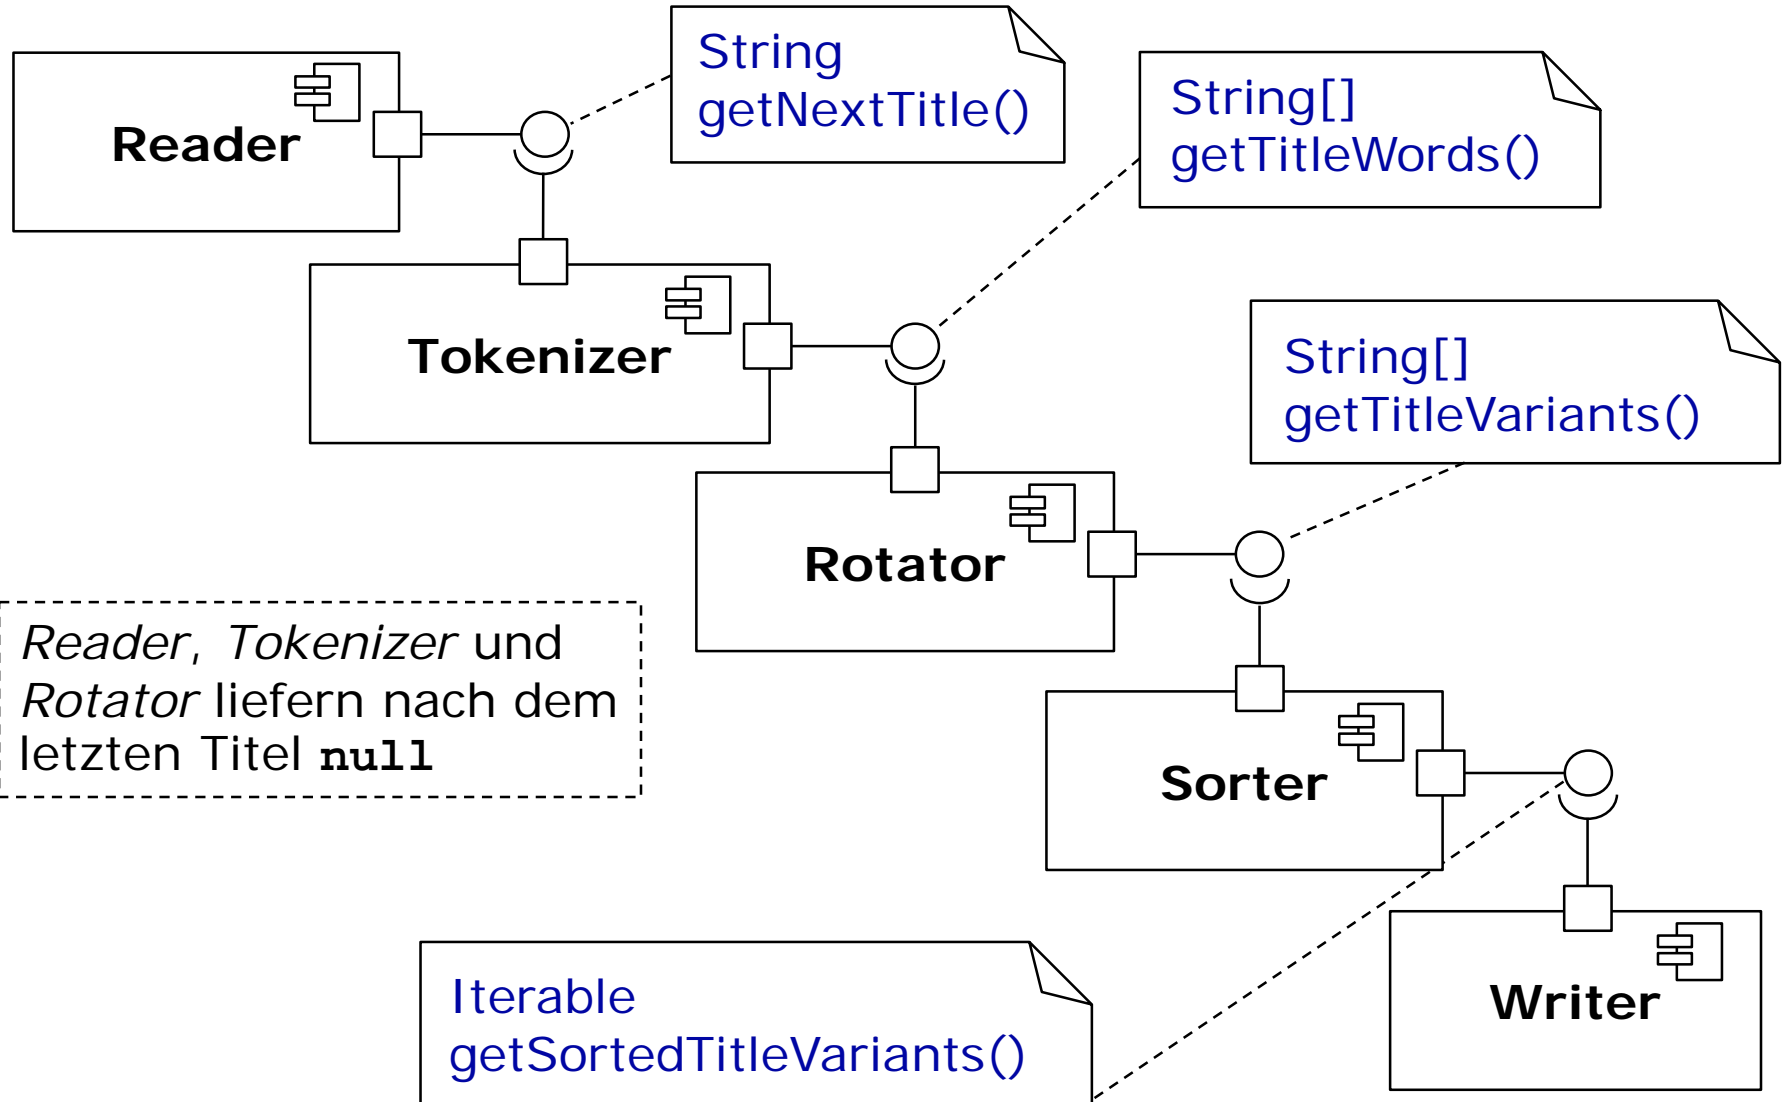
Reader

String
getNextTitle()

String[]
getTitleWords()

Tokenizer

String[]
getTitleVariants()

Rotator

*Reader*, *Tokenizer* und *Rotator* liefern nach dem letzten Titel **null**

Sorter

Writer

Iterable
getSortedTitleVariants()